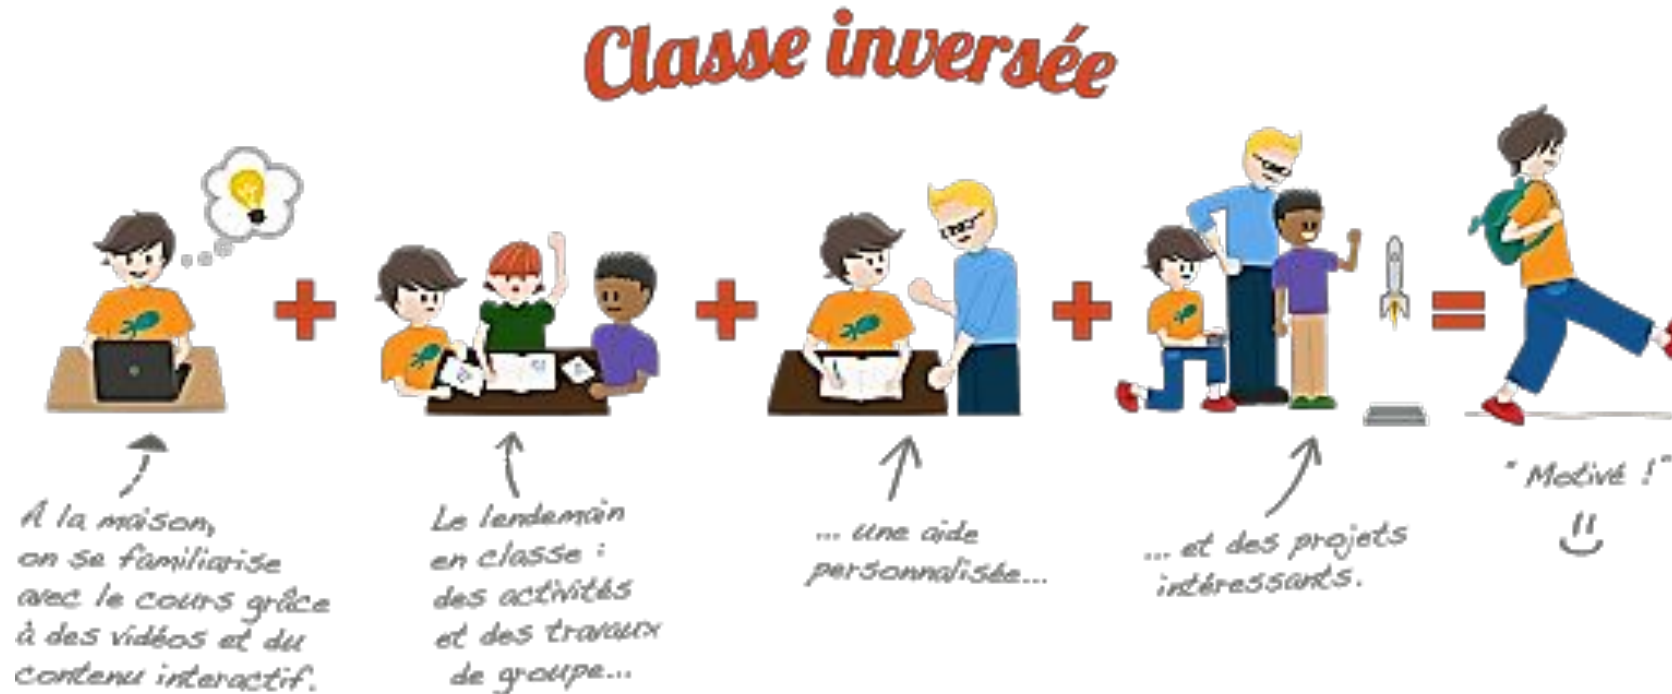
Classe inversée

A la maison, on se familiarise avec le cours grâce à des vidéos et du contenu interactif.

Le lendemain en classe : des activités et des travaux de groupe...

... une aide personnalisée...

... et des projets intéressants.

" Motivé ! "